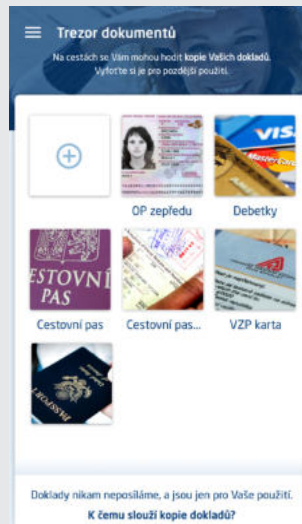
Trezor dokumentů

Na cestách se Vám mohou hodit kopie Vašich dokladů. Vyfoťte si je pro pozdější použití.

OP zepředu

Debetky

ESTOVNÍ PAS

Cestovní pas

Cestovní pas...

VZP karta

Doklady nikam neposíláme, a jsou jen pro Vaše použití.
K čemu slouží kopie dokladů?